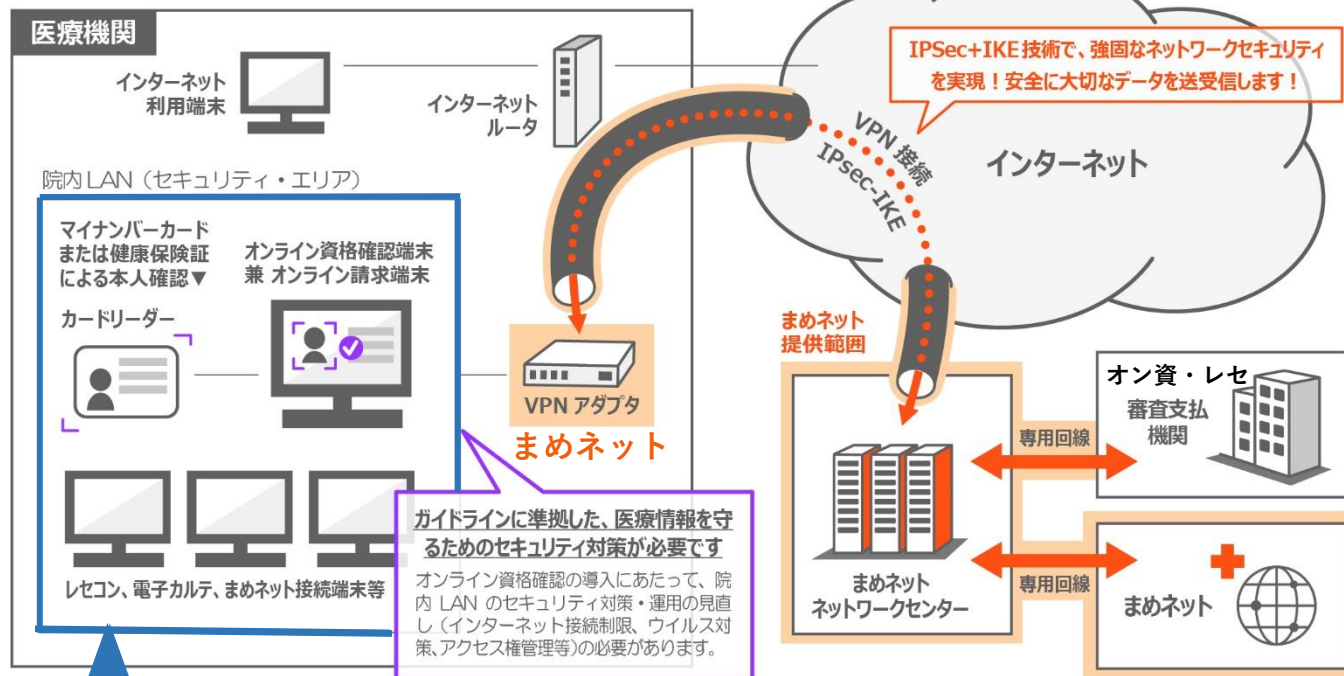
医療機関

インターネット利用端末

インターネットルータ

院内LAN（セキュリティ・エリア）

マイナンバーカードまたは健康保険証による本人確認▼

カードリーダー

オンライン資格確認端末兼 オンライン請求端末

レセコン、電子カルテ、まめネット接続端末等

VPN アダプタ

まめネット

IPSec+IKE技術で、強固なネットワークセキュリティを実現！安全に大切なデータを送受信します！

VPN 接続

IPsec-IKE

インターネット

まめネット提供範囲

まめネットネットワークセンター

専用回線

オン資・レセ

審査支払機関

専用回線

まめネット

ガイドラインに準拠した、医療情報を守るためのセキュリティ対策が必要です

オンライン資格確認の導入にあたって、院内LANのセキュリティ対策・運用の見直し（インターネット接続制限、ウイルス対策、アクセス権管理等）の必要があります。